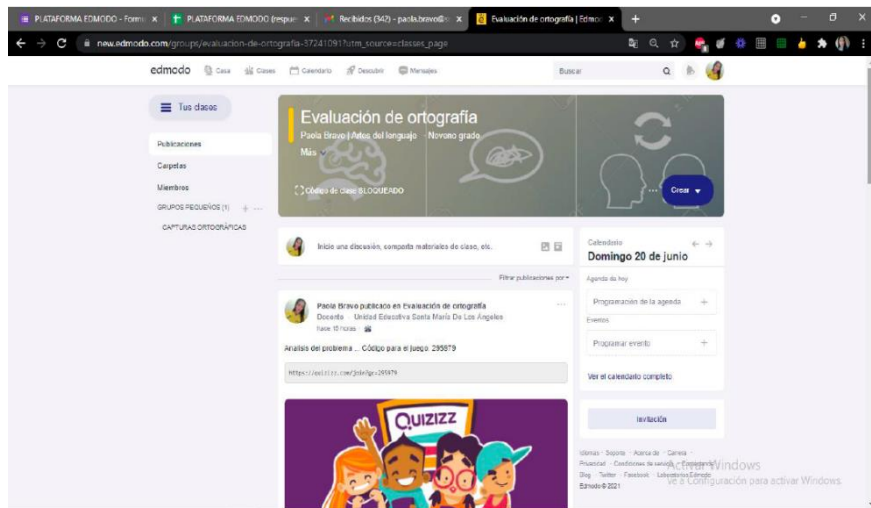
PLATAFORMA EDMODO - Form x | PLATAFORMA EDMODO (respu x | Recibidos (342) - paola.bravo@ x | Evaluación de ortografía | Edmo x

new.edmodo.com/groups/evaluacion-de-ortografia-37241091?utm_source=classes_page

edmodo Casa Clases Calendario Descubrir Mensajes Buscar

Tus clases

Publicaciones
Carpetas
Miembros
GRUPOS PEQUEÑOS (1)
CAPTURAS ORTOGRÁFICAS

Evaluación de ortografía
Paola Bravo | Artes del lenguaje · Noveno grado
Más
Código de clase BLOQUEADO
Crear

Inicie una discusión, comparta materiales de clase, etc.

Filtrar publicaciones por

Paola Bravo publicado en Evaluación de ortografía
Docente · Unidad Educativa Santa María De Los Ángeles
hace 15 horas

Análisis del problema ... Código para el juego: 295979

https://quizizz.com/join/pre-295979

QUIZIZZ

Calendario
Domingo 20 de junio
Agenda de hoy
Programación de la agenda
Eventos
Programar evento
Ver el calendario completo

Invitación

Idiomas · Soporte · Acerca de · Carrera · Privacidad · Condiciones de servicio · Estándares · Blog · Twitter · Facebook · Laboratorios Edmodo
Edmodo © 2021

Activar Windows
Ve a Configuración para activar Windows.